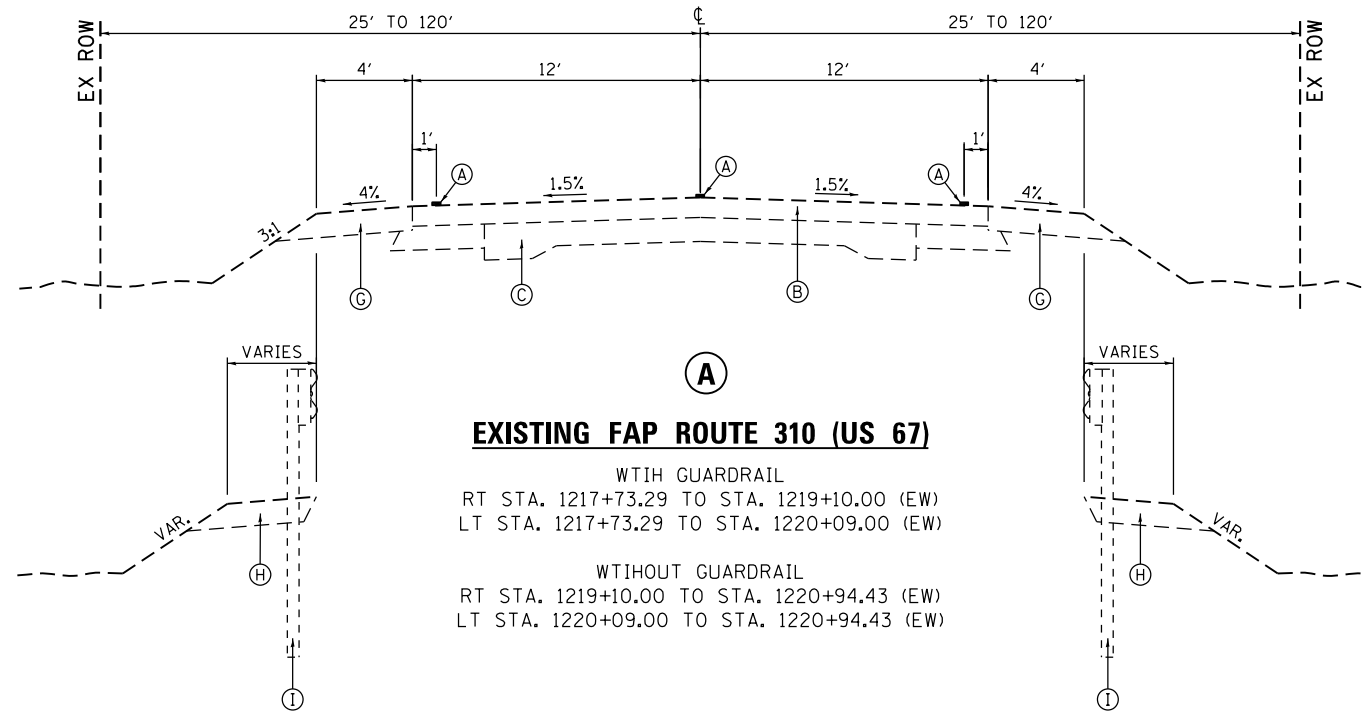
EX ROW

25' TO 120'

℄

25' TO 120'

EX ROW

4'

12'

12'

4'

1'

1'

A

A

A

4%

1.5%

1.5%

4%

3:1

G

C

B

G

VARIES

VARIES

A

EXISTING FAP ROUTE 310 (US 67)

WTIH GUARDRAIL
RT STA. 1217+73.29 TO STA. 1219+10.00 (EW)
LT STA. 1217+73.29 TO STA. 1220+09.00 (EW)

WTIHOUT GUARDRAIL
RT STA. 1219+10.00 TO STA. 1220+94.43 (EW)
LT STA. 1220+09.00 TO STA. 1220+94.43 (EW)

VAR.

VAR.

H

H

I

I